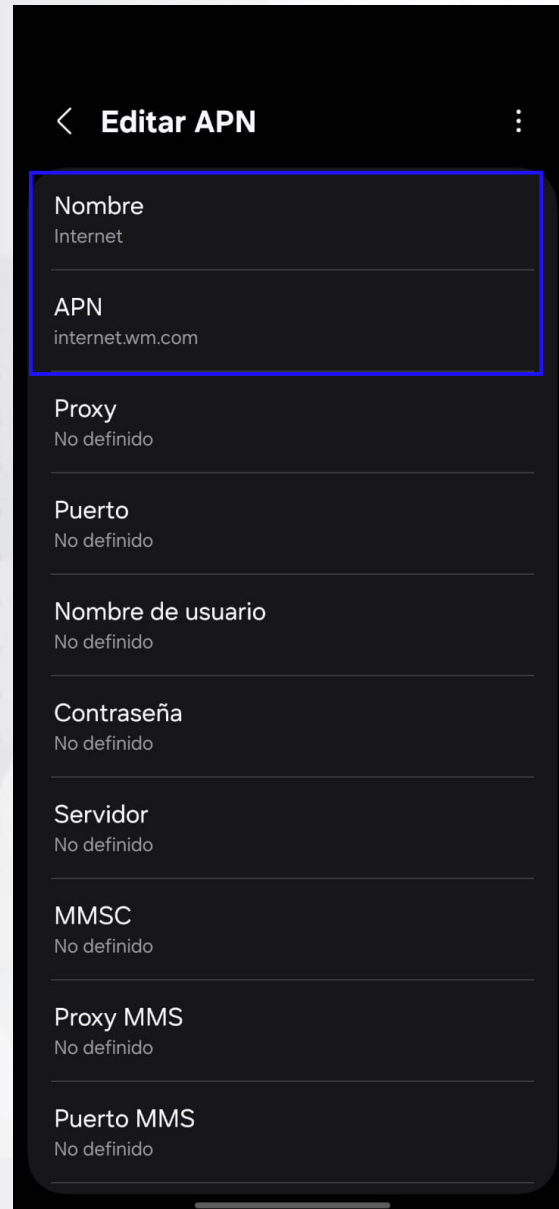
Editar APN

Nombre
Internet

APN
internet.wm.com

Proxy
No definido

Puerto
No definido

Nombre de usuario
No definido

Contraseña
No definido

Servidor
No definido

MMSC
No definido

Proxy MMS
No definido

Puerto MMS
No definido